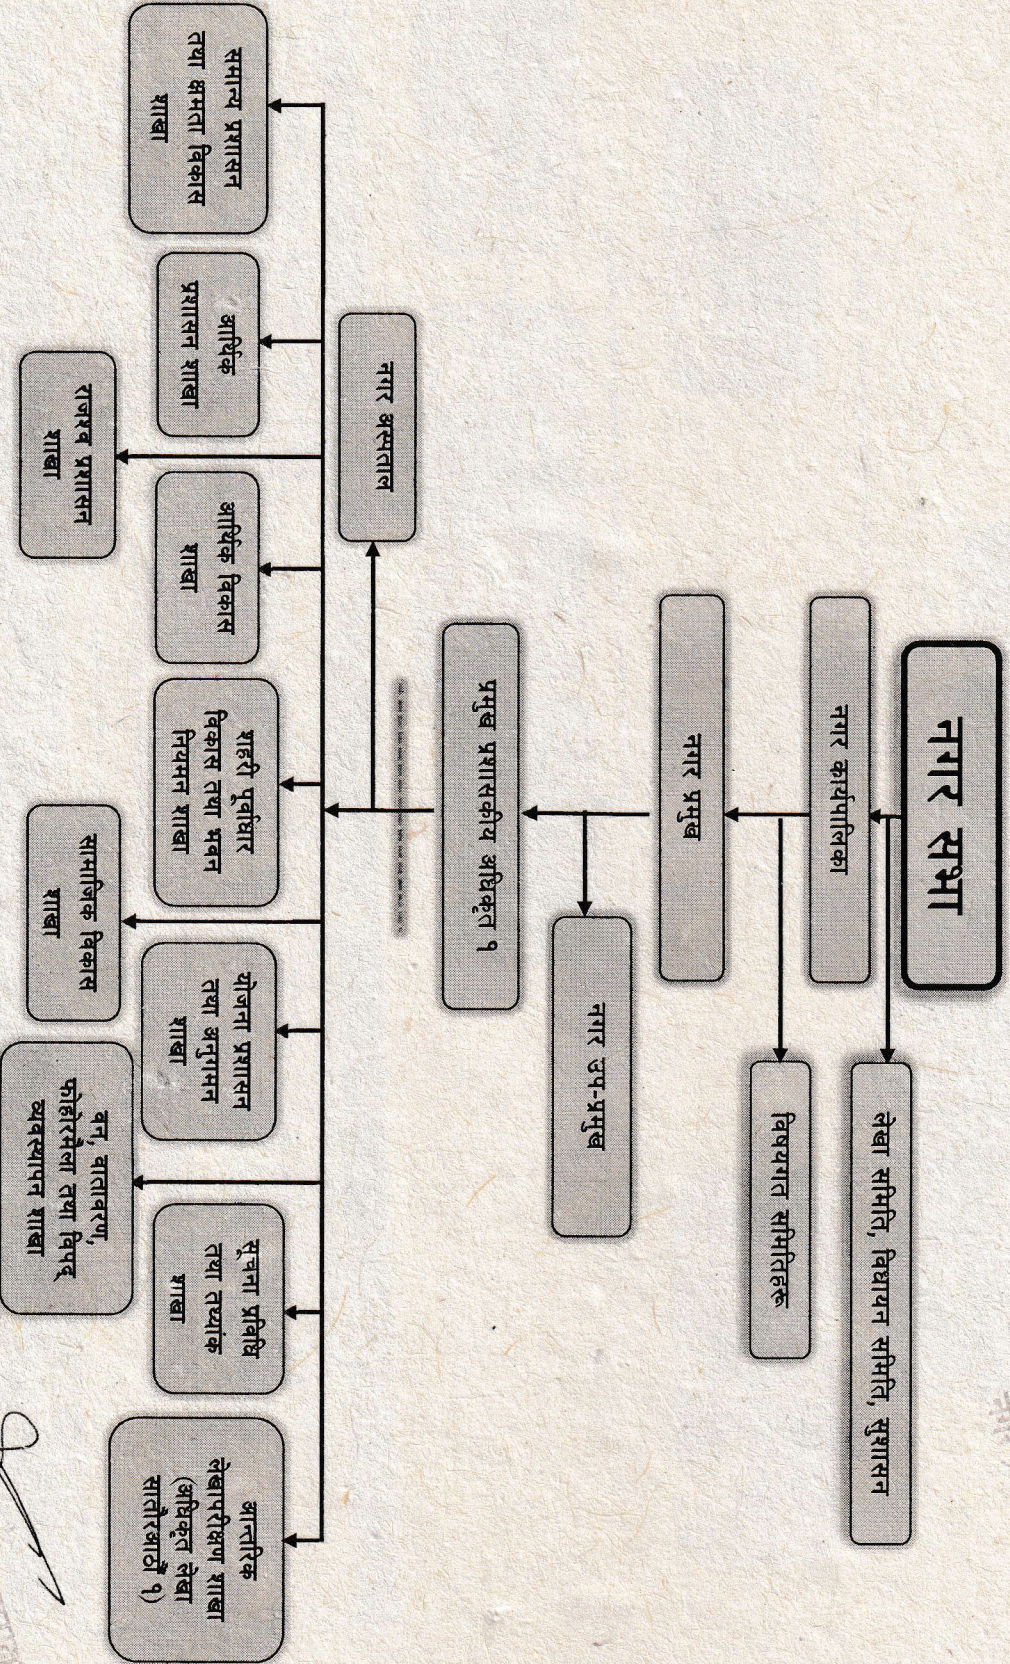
नगर सभा

नगर कार्यपालिका

लेखा समिति, विधायन समिति, सुशासन

विषयगत समितिहरू

नगर प्रमुख

नगर उप-प्रमुख

प्रमुख प्रशासकीय अधिकृत १

नगर अस्पताल

सामान्य प्रशासन तथा क्षमता विकास शाखा

आर्थिक प्रशासन शाखा

राजस्व प्रशासन शाखा

आर्थिक विकास शाखा

शहरी पूर्वाधार विकास तथा भवन नियमन शाखा

सामाजिक विकास शाखा

योजना प्रशासन तथा अनुगमन शाखा

वन, वातावरण, फोहोरमैला तथा विपद् व्यवस्थापन शाखा

सूचना प्रविधि तथा तथ्यांक शाखा

आन्तरिक लेखापरीक्षण शाखा (अधिकृत लेखा सातौं/आठौं १)